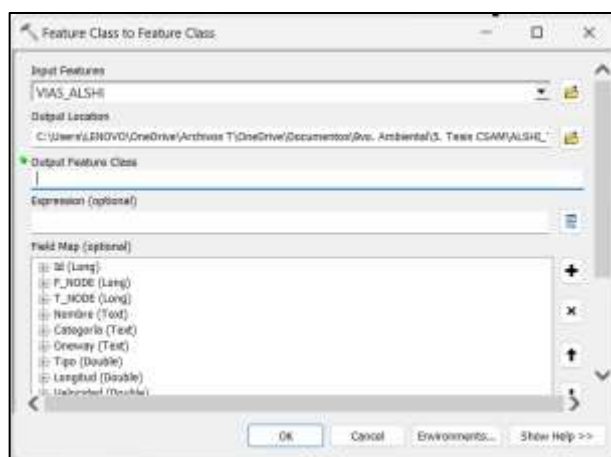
Feature Class to Feature Class

Input Features
VIAS_ALSHI

Output Location
C:\Users\LENOVO\OneDrive\Archivos T\OneDrive\Documentos\Ing. Ambiental\5. Tesis CSAM\ALSHI_

Output Feature Class

Expression (optional)

Field Map (optional)
Id (Long)
F_NODE (Long)
T_NODE (Long)
Nombre (Text)
Categoria (Text)
Oneway (Text)
Tipo (Double)
Longitud (Double)
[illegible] (Double)

OK
Cancel
Environments...
Show Help >>